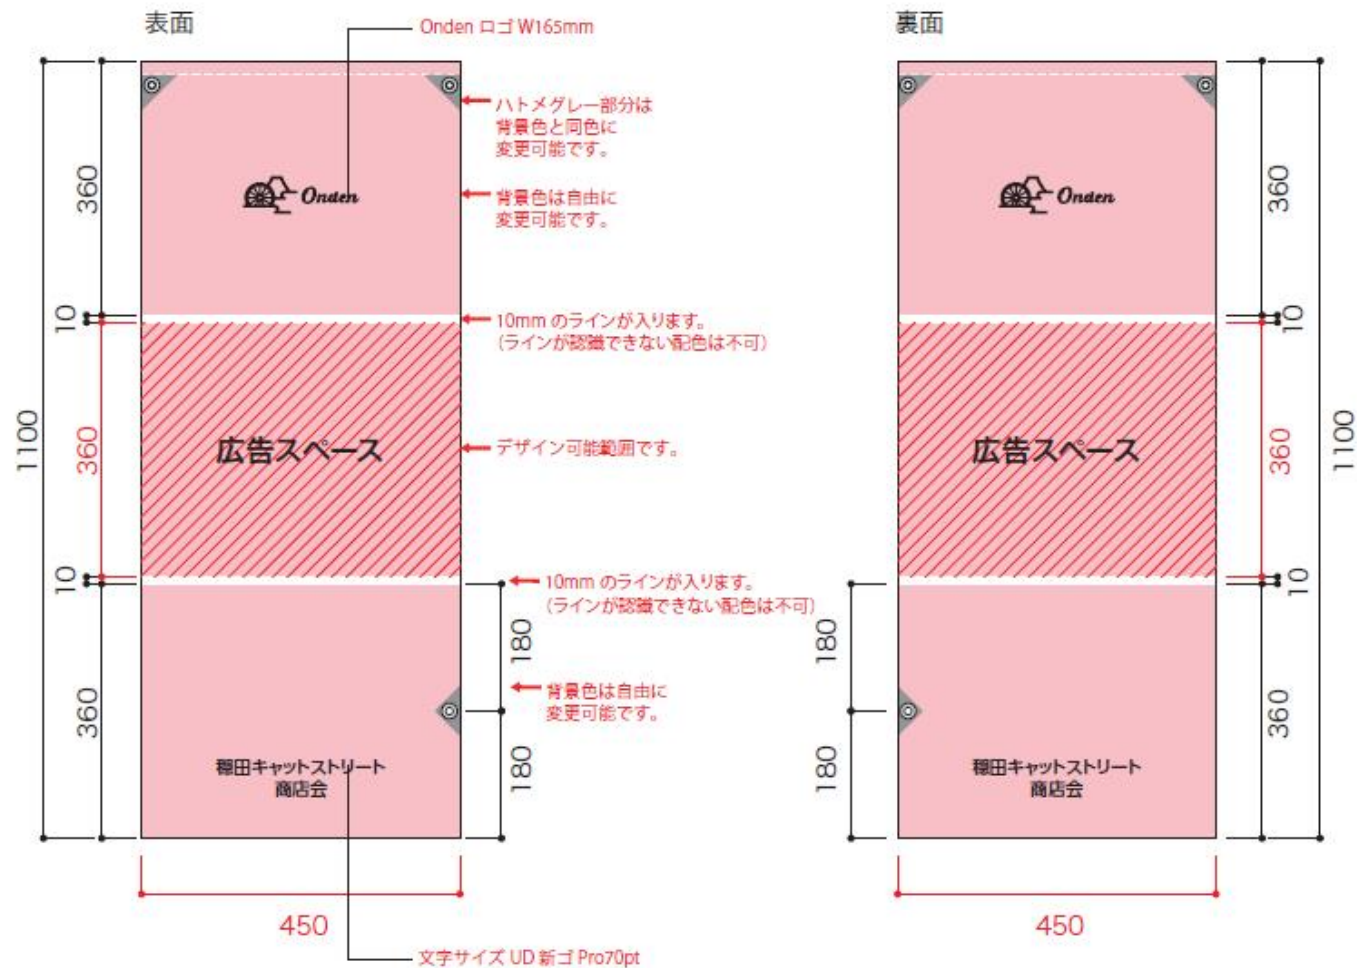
表面

Onden ロゴ W165mm

ハトメグレー部分は背景色と同色に変更可能です。

Onden

背景色は自由に変更可能です。

10mm のラインが入ります。
(ラインが認識できない配色は不可)

広告スペース

デザイン可能範囲です。

10mm のラインが入ります。
(ラインが認識できない配色は不可)

背景色は自由に変更可能です。

穏田キャットストリート
商店会

360
10
360
10
360
1100
180
180

450

文字サイズ UD 新ゴ Pro70pt

裏面

Onden

広告スペース

穏田キャットストリート
商店会

360
10
360
10
360
1100
180
180

450